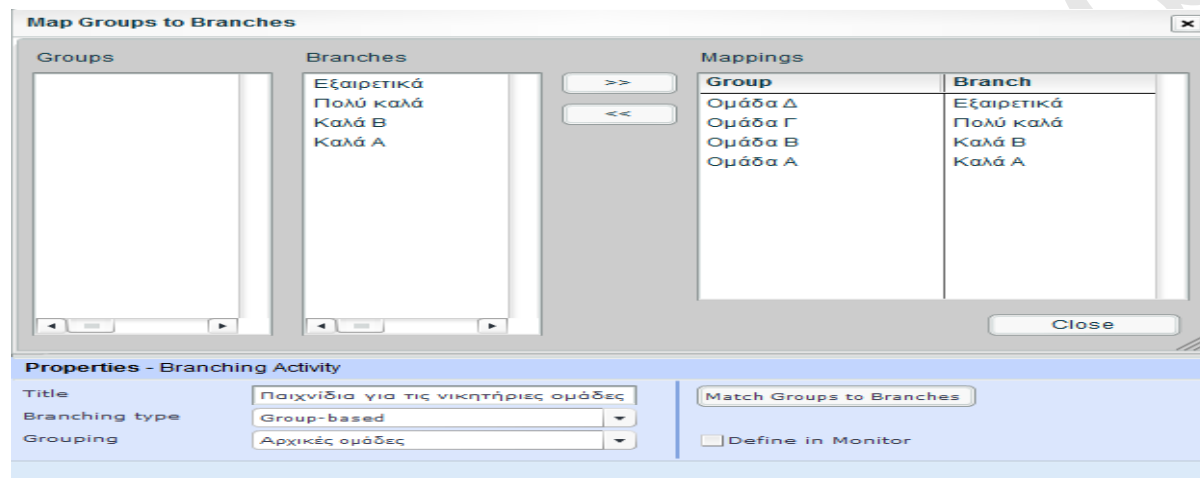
Map Groups to Branches

Groups

Branches

Εξαιρετικά
Πολύ καλά
Καλά Β
Καλά Α

>>

<<

Mappings

| Group | Branch |
|---|---|
| Ομάδα Δ | Εξαιρετικά |
| Ομάδα Γ | Πολύ καλά |
| Ομάδα Β | Καλά Β |
| Ομάδα Α | Καλά Α |

Close

Properties - Branching Activity

Title Παιχνίδια για τις νικητήριες ομάδες

Branching type Group-based

Grouping Αρχικές ομάδες

Match Groups to Branches

Define in Monitor